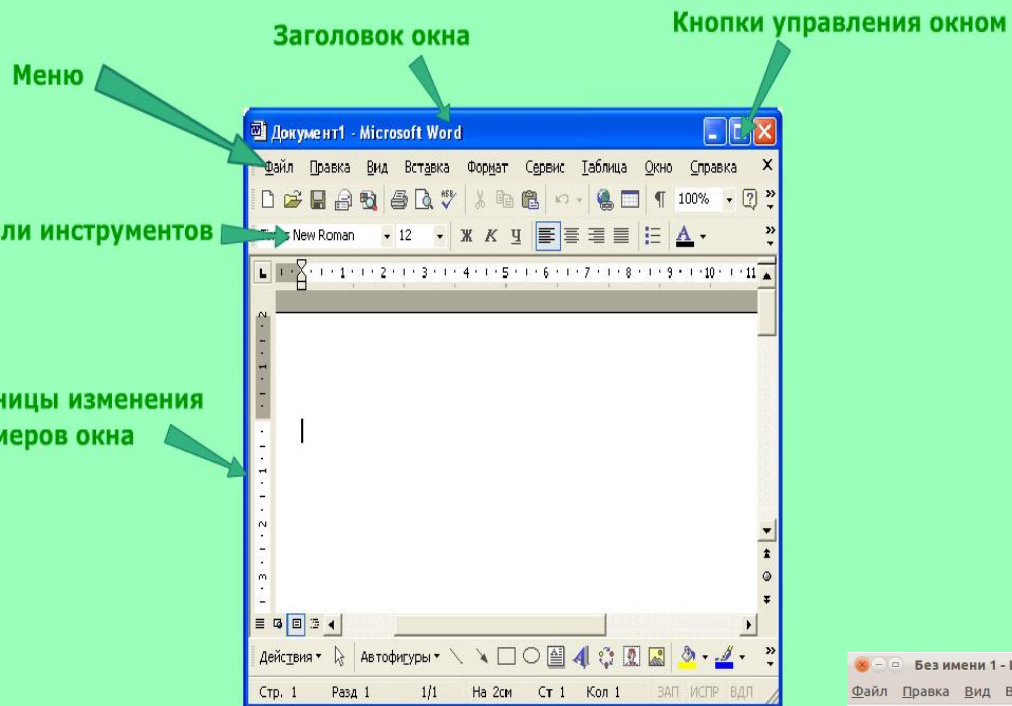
Заголовок окна

Кнопки управления окном

Меню

ли инструментов

ницы изменения
меров окна

Документ1 - Microsoft Word

Файл Правка Вид Вставка Формат Сервис Таблица Окно Справка X

100%

s New Roman 12 Ж К Ч А

Действия Автофигуры

Стр. 1 Разд 1 1/1 На 2см Ст 1 Кол 1 ЗАП ИСПР ВДЛ

Без имени 1 - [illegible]

Файл Правка Вид В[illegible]